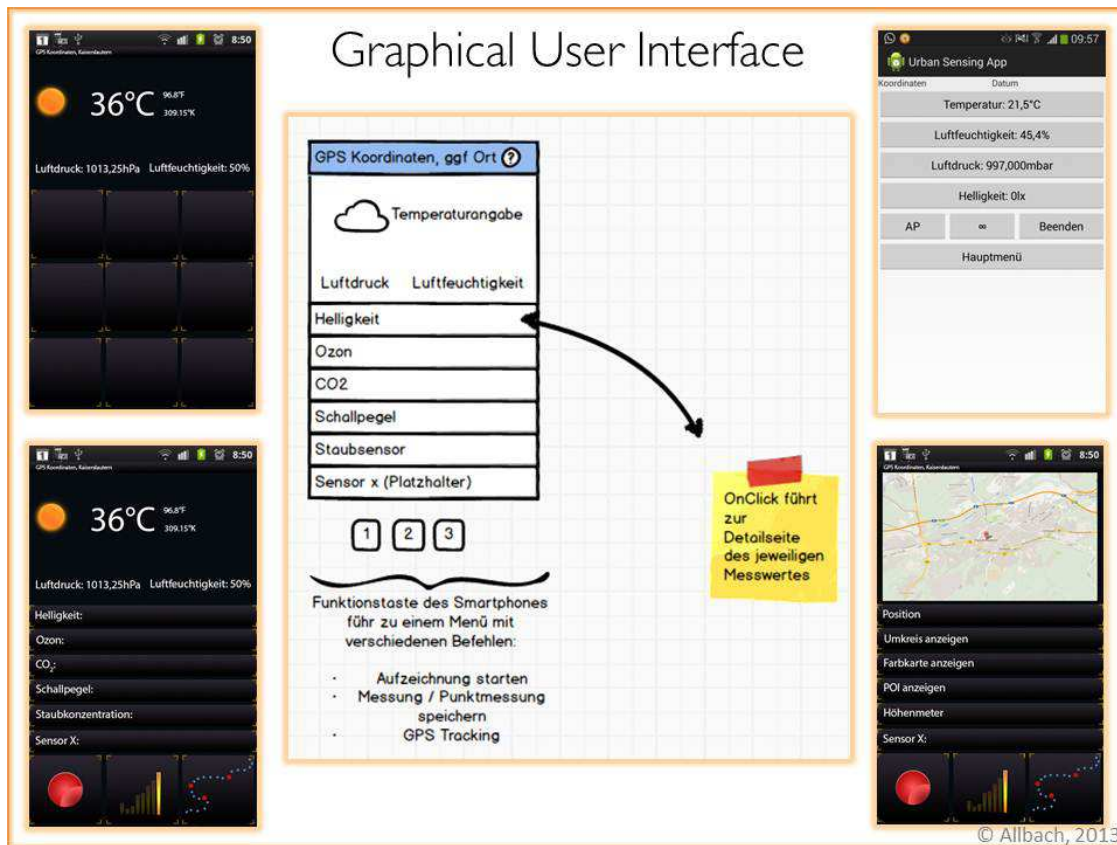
Graphical User Interface

8:50
GPS Koordinaten, Kaiserslautern
36°C 96.8°F 309.15°K
Luftdruck: 1013,25hPa Luftfeuchtigkeit: 50%

GPS Koordinaten, ggf Ort ?
Temperaturangabe
Luftdruck Luftfeuchtigkeit
Helligkeit
Ozon
CO2
Schallpegel
Staubsensor
Sensor x (Platzhalter)
1 2 3
Funktionstaste des Smartphones führ zu einem Menü mit verschiedenen Befehlen:
· Aufzeichnung starten
· Messung / Punktmessung speichern
· GPS Tracking

OnClick führt zur Detailseite des jeweiligen Messwertes

09:57
Urban Sensing App
Koordinaten Datum
Temperatur: 21,5°C
Luftfeuchtigkeit: 45,4%
Luftdruck: 997,000mbar
Helligkeit: 0lx
AP ∞ Beenden
Hauptmenü

8:50
GPS Koordinaten, Kaiserslautern
36°C 96.8°F 309.15°K
Luftdruck: 1013,25hPa Luftfeuchtigkeit: 50%
Helligkeit:
Ozon:
$CO_2$:
Schallpegel:
Staubkonzentration:
Sensor X:

8:50
GPS Koordinaten, Kaiserslautern
Position
Umkreis anzeigen
Farbkarte anzeigen
POI anzeigen
Höhenmeter
Sensor X:

© Allbach, 2013